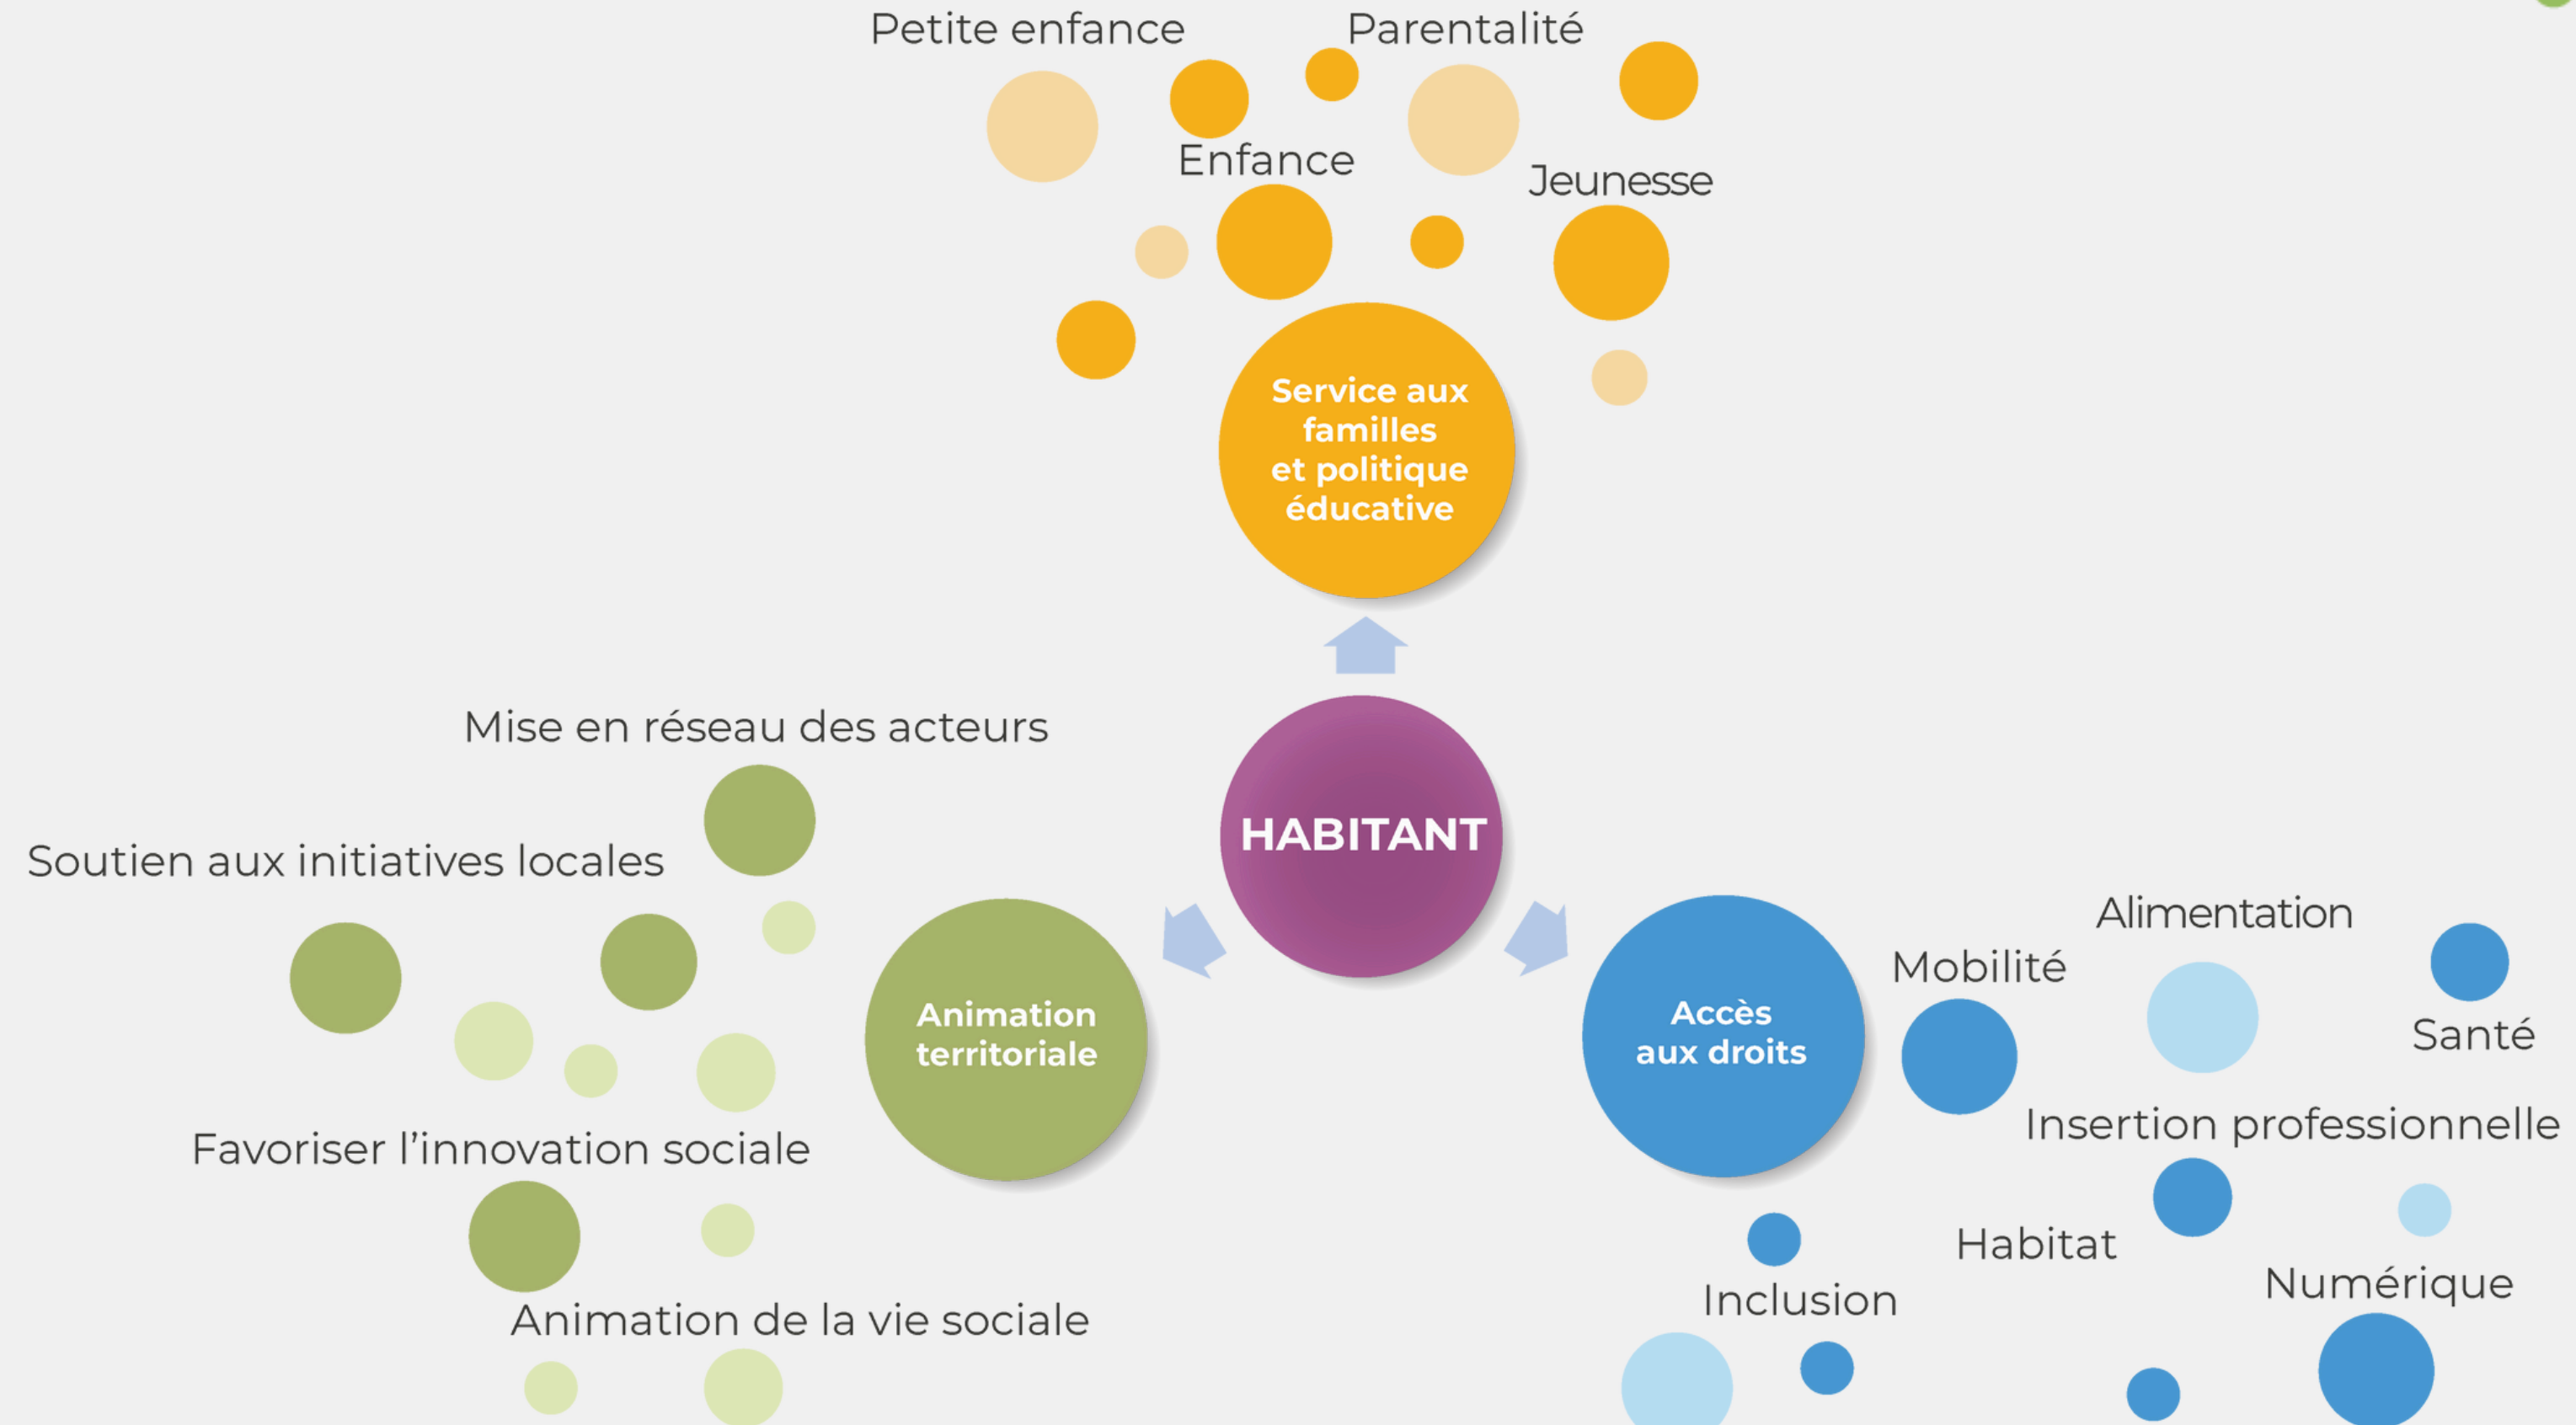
Petite enfance

Parentalité

Enfance

Jeunesse

Service aux familles et politique éducative

HABITANT

Mise en réseau des acteurs

Soutien aux initiatives locales

Animation territoriale

Favoriser l'innovation sociale

Animation de la vie sociale

Accès aux droits

Mobilité

Alimentation

Santé

Insertion professionnelle

Habitat

Numérique

Inclusion